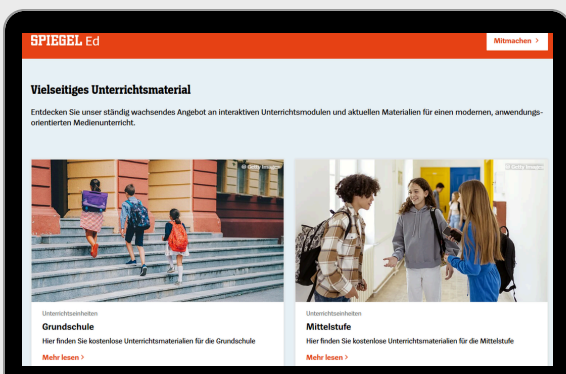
SPIEGEL Ed

Mitmachen >

Vielseitiges Unterrichtsmaterial

Entdecken Sie unser ständig wachsendes Angebot an interaktiven Unterrichtsmodulen und aktuellen Materialien für einen modernen, anwendungsorientierten Medienunterricht.

© Getty Images

Unterrichtseinheiten

Grundschule

Hier finden Sie kostenlose Unterrichtsmaterialien für die Grundschule

Mehr lesen >

© Getty Images

Unterrichtseinheiten

Mittelstufe

Hier finden Sie kostenlose Unterrichtsmaterialien für die Mittelstufe

Mehr lesen >